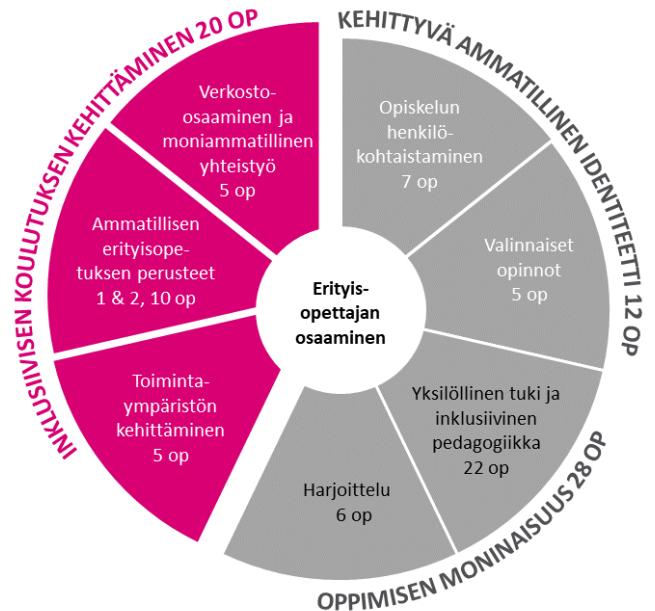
INKLUSIIVISEN KOULUTUKSEN KEHITTÄMINEN 20 OP

Verkosto-osaaminen ja moniammatillinen yhteistyö 5 op

Ammatillisen erityisopetuksen perusteet 1 & 2, 10 op

Toimintaympäristön kehittäminen 5 op

KEHITTYVÄ AMMATILLINEN IDENTITEETTI 12 OP

Opiskelun henkilökohtaistaminen 7 op

Valinnaiset opinnot 5 op

OPPIMISEN MONINAISUUS 28 OP

Yksilöllinen tuki ja inklusiivinen pedagogiikka 22 op

Harjoittelu 6 op

Erityisopettajan osaaminen